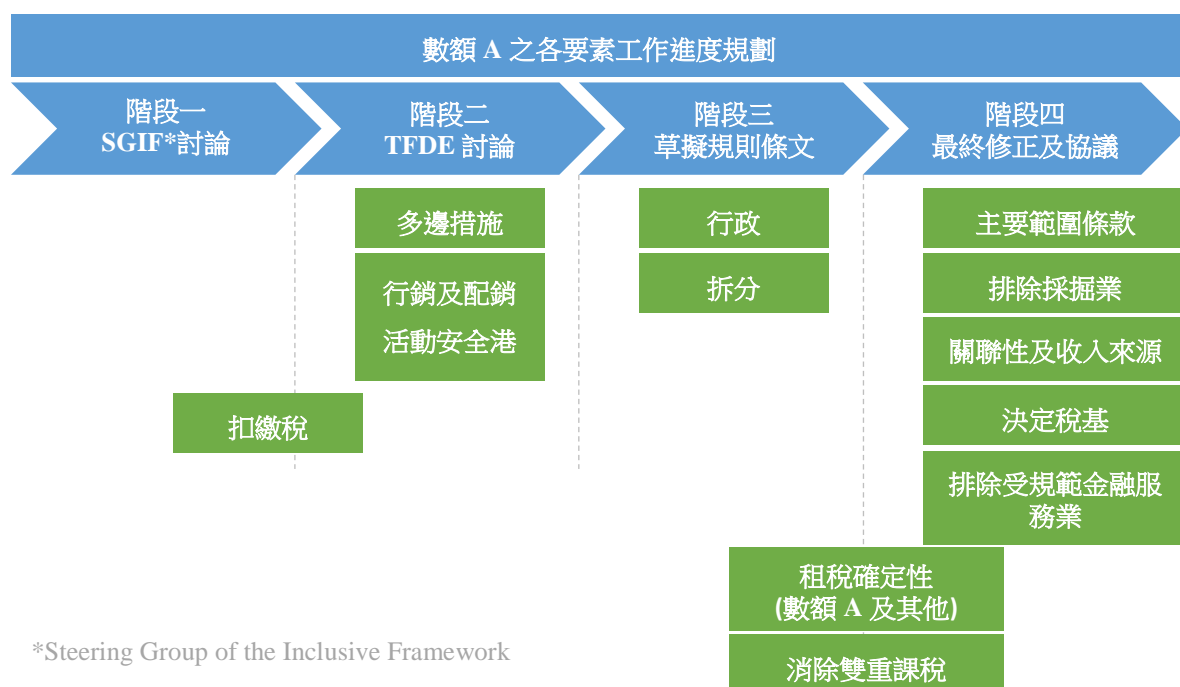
數額 A 之各要素工作進度規劃

階段一
SGIF*討論

階段二
TFDE 討論

階段三
草擬規則條文

階段四
最終修正及協議

多邊措施

行銷及配銷活動安全港

扣繳稅

行政

拆分

主要範圍條款

排除採掘業

關聯性及收入來源

決定稅基

排除受規範金融服務業

租稅確定性
(數額 A 及其他)

消除雙重課稅

*Steering Group of the Inclusive Framework